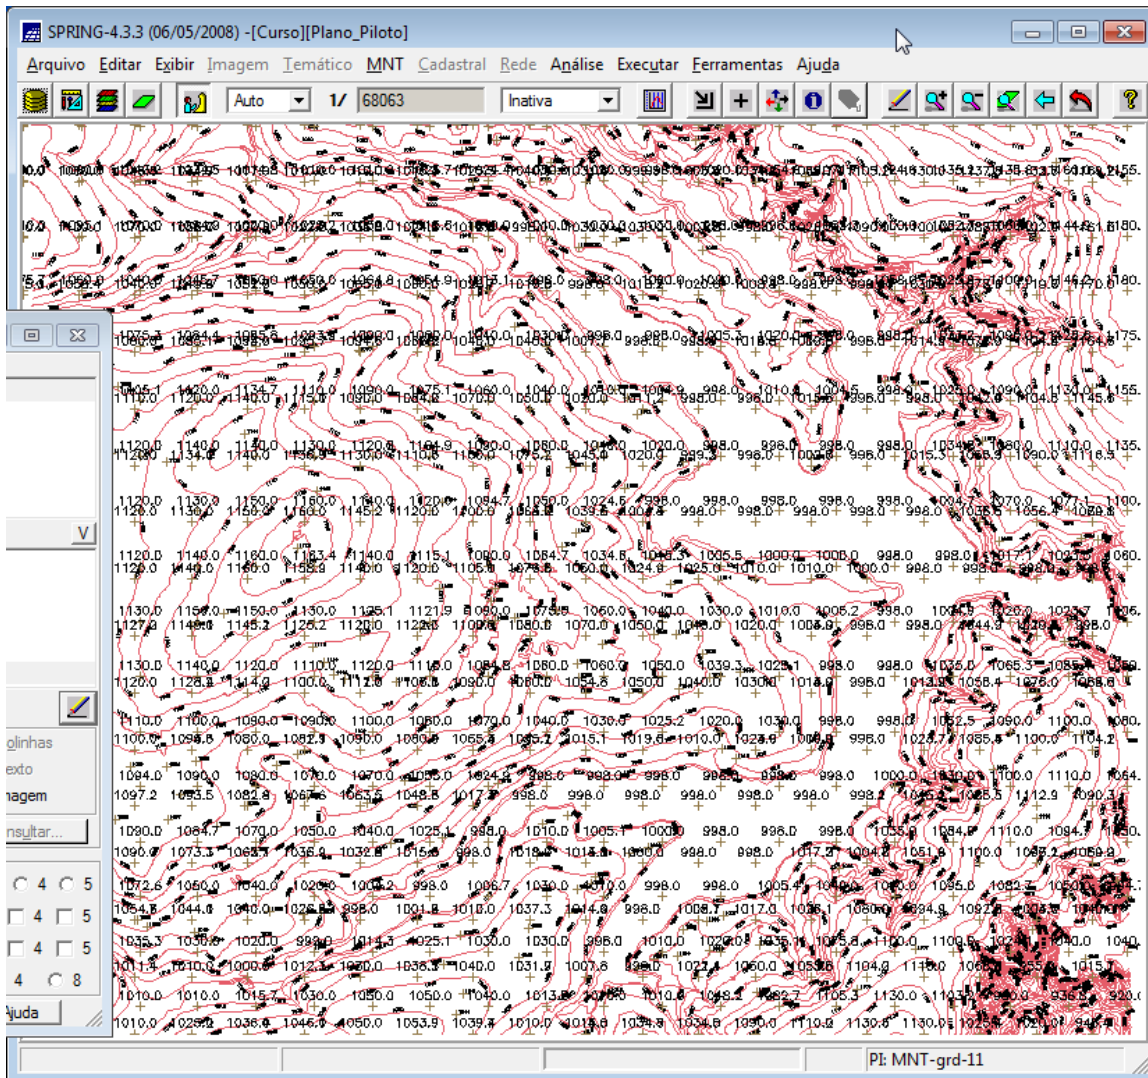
SPRING-4.3.3 (06/05/2008) -[Curso][Plano_Piloto]

Arquivo Editar Exibir Imagem Temático MNT Cadastral Rede Análise Executar Ferramentas Ajuda

Auto 1/ 68063 Inativa

V

olinhas
exto
nagem
nsultar...

4 5
4 5
4 5
4 8
Ajuda

1120.0 1140.0 1140.0 1130.0 1120.0 1104.9 1090.0 1080.0 1040.0 1020.0 998.0 998.0 998.0 998.0 1034.2 1080.0 1110.0 1135.

1120.0 1130.0 1150.0 1160.0 1140.0 1120.0 1094.7 1050.0 1024.5 998.0 998.0 998.0 998.0 998.0 1004.7 1070.0 1077.1 1100.

1120.0 1140.0 1160.0 1183.4 1140.0 1115.1 1090.0 1064.7 1034.6 1016.3 1005.5 1000.0 1000.0 998.0 998.0 1017.1

1130.0 1150.0 1150.0 1130.0 1125.1 1121.9 1090.0 1075.5 1060.0 1040.0 1030.0 1010.0 1005.2 998.0

1130.0 1140.0 1120.0 1110.0 1120.0 1118.0 1084.8 1080.0 1060.0 1050.0 1039.3 1025.1 998.0 998.0 1035.0 1065.3

1110.0 1100.0 1090.0 1090.0 1100.0 1080.0 1070.0 1040.0 1030.0 1025.2 1020.0 1030.0 998.0 998.0 1052.5 1090.0 1100.0 1080.

1094.0 1090.0 1080.0 1070.0 1070.0 1053.0 1024.8 998.0 998.0 998.0 998.0 998.0 998.0 1000.0 1030.0 1100.0 1110.0 1054.

1097.2 1093.5 1082.8 1067.6 1063.5 1048.8 1017.7 998.0 998.0 998.0 998.0 998.0 998.0 998.2 1045.2 1055.5 1112.9 1090.3

1090.0 1084.7 1070.0 1050.0 1040.0 1025.1 998.0 1010.0 1005.1 1000.0 998.0 998.0 998.0 1035.0 1084.8 1110.0 1094.7

1072.6 1050.0 1040.0 1020.0 1008.2 998.0 1006.7 1030.0 1010.0 998.0 998.0 1005.4 1040.0 1100.0 1095.0 1082.7

1035.3 1030.0 1020.0 998.0 1014.3 1025.1 1030.0 1030.0 998.0 1010.0 1020.0 1035.1 1075.8 1100.0 1100.5 1040.0 1040

1010.0 1010.0 1015.7 1030.0 1050.0 1050.0 1040.0 1013.8 1010.0 1010.6 1048.2 1082.7 1105.3 1130.0 920.0

1010.0 1025.2 1036.6 1046.7 1050.0 1053.9 1039.7 1010.0 1015.6 1034.3 1034.5 1090.0 1110.0 1130.6 1130.0

PI: MNT-grd-11